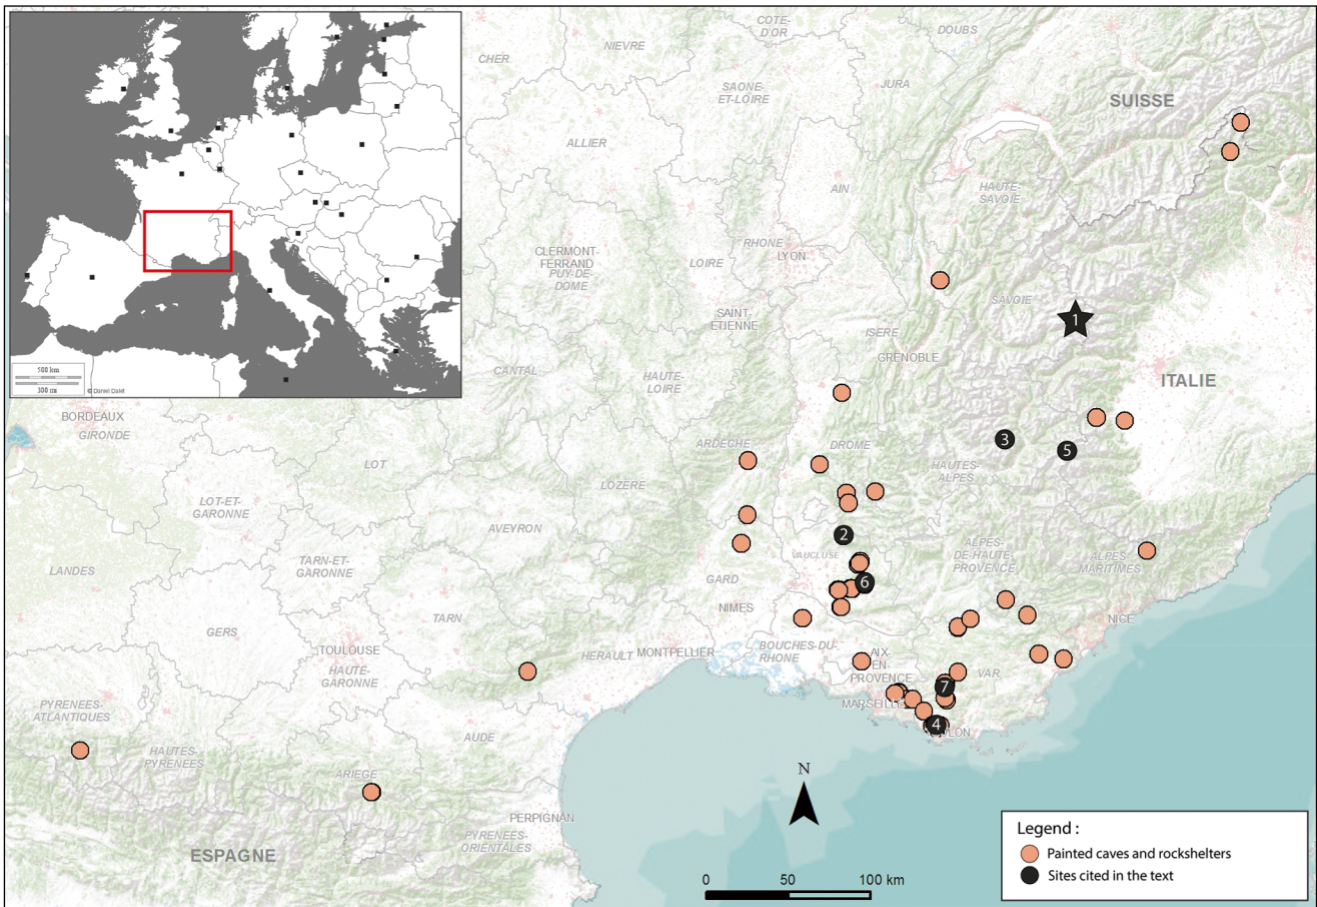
500 km
100 mi
© Daniel Dalet

COTE-D'OR
NIEVRE
CHER
DOUBS
SAONE-ET-LOIRE
JURA
SUISSE
ALLIER
AIN
HAUTE-SAVOIE
CLERMONT-FERRAND
PUY-DE-DOME
LOIRE
RHONE
LYON
SAINT-ETIENNE
SAVOIE
1
ISERE
GRENOBLE
CANTAL
HAUTE-LOIRE
ITALIE
BORDEAUX
GIRONDE
ARDECHE
DROME
3
5
LOT
HAUTES-ALPES
LOT-ET-GARONNE
LOZERE
AVEYRON
2
ALPES-DE-HAUTE-PROVENCE
ALPES-MARITIMES
LANDES
TARN-ET-GARONNE
VAUCLUSE
6
GARD
NIMES
TARN
NICE
GERS
TOULOUSE
HAUTE-GARONNE
BOUCHES-DU-RHONE
HERAULT
MONTPELLIER
AIX-EN-PROVENCE
VAR
7
MARSEILLE
4
TOULON
PYRENEES-ATLANTIQUES
HAUTES-PYRENEES
AUDE
ARIEGE
N
PERPIGNAN
PYRENEES-ORIENTALES
ESPAGNE
0
50
100 km

Legend :
Painted caves and rockshelters
Sites cited in the text